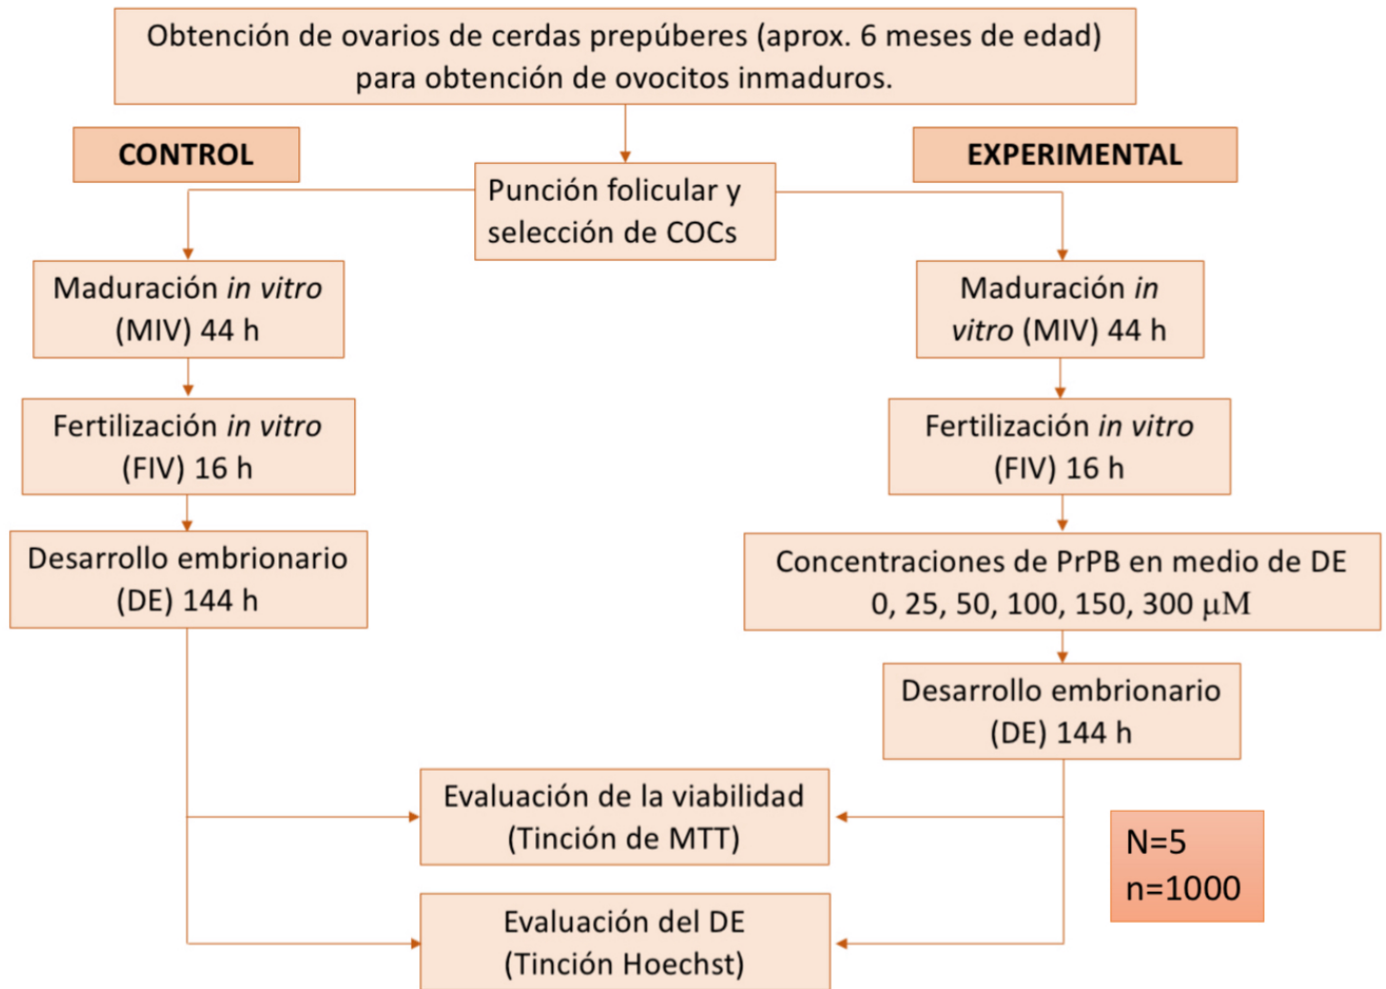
Obtención de ovarios de cerdas prepúberes (aprox. 6 meses de edad) para obtención de ovocitos inmaduros.

CONTROL

EXPERIMENTAL

Punción folicular y selección de COCs

Maduración *in vitro* (MIV) 44 h

Fertilización *in vitro* (FIV) 16 h

Desarrollo embrionario (DE) 144 h

Maduración *in vitro* (MIV) 44 h

Fertilización *in vitro* (FIV) 16 h

Concentraciones de PrPB en medio de DE 0, 25, 50, 100, 150, 300 $\mu$M

Desarrollo embrionario (DE) 144 h

Evaluación de la viabilidad (Tinción de MTT)

Evaluación del DE (Tinción Hoechst)

N=5
n=1000